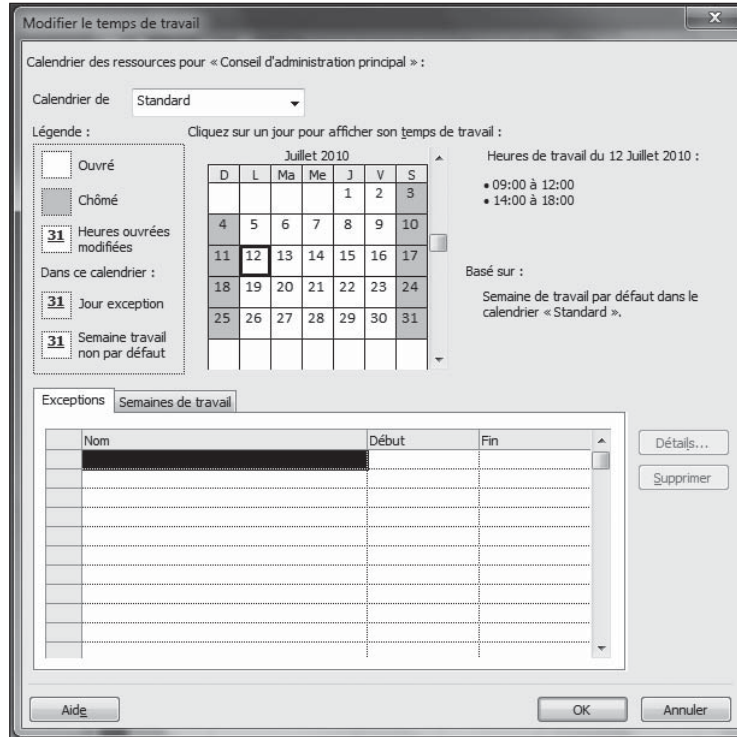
Modifier le temps de travail

Calendrier des ressources pour « Conseil d'administration principal » :

Calendrier de Standard

Légende :

Ouvré

Chômé

31 Heures ouvrées modifiées

Dans ce calendrier :

31 Jour exception

31 Semaine travail non par défaut

Cliquez sur un jour pour afficher son temps de travail :

Juillet 2010

| D | L | Ma | Me | J | V | S |
|---|---|---|---|---|---|---|
| | | | | 1 | 2 | 3 |
| 4 | 5 | 6 | 7 | 8 | 9 | 10 |
| 11 | 12 | 13 | 14 | 15 | 16 | 17 |
| 18 | 19 | 20 | 21 | 22 | 23 | 24 |
| 25 | 26 | 27 | 28 | 29 | 30 | 31 |

Heures de travail du 12 Juillet 2010 :

• 09:00 à 12:00
• 14:00 à 18:00

Basé sur :

Semaine de travail par défaut dans le calendrier « Standard ».

Exceptions | Semaines de travail

| | Nom | Début | Fin |
|---|---|---|---|
| | | | |

Détails...

Supprimer

Aide

OK

Annuler